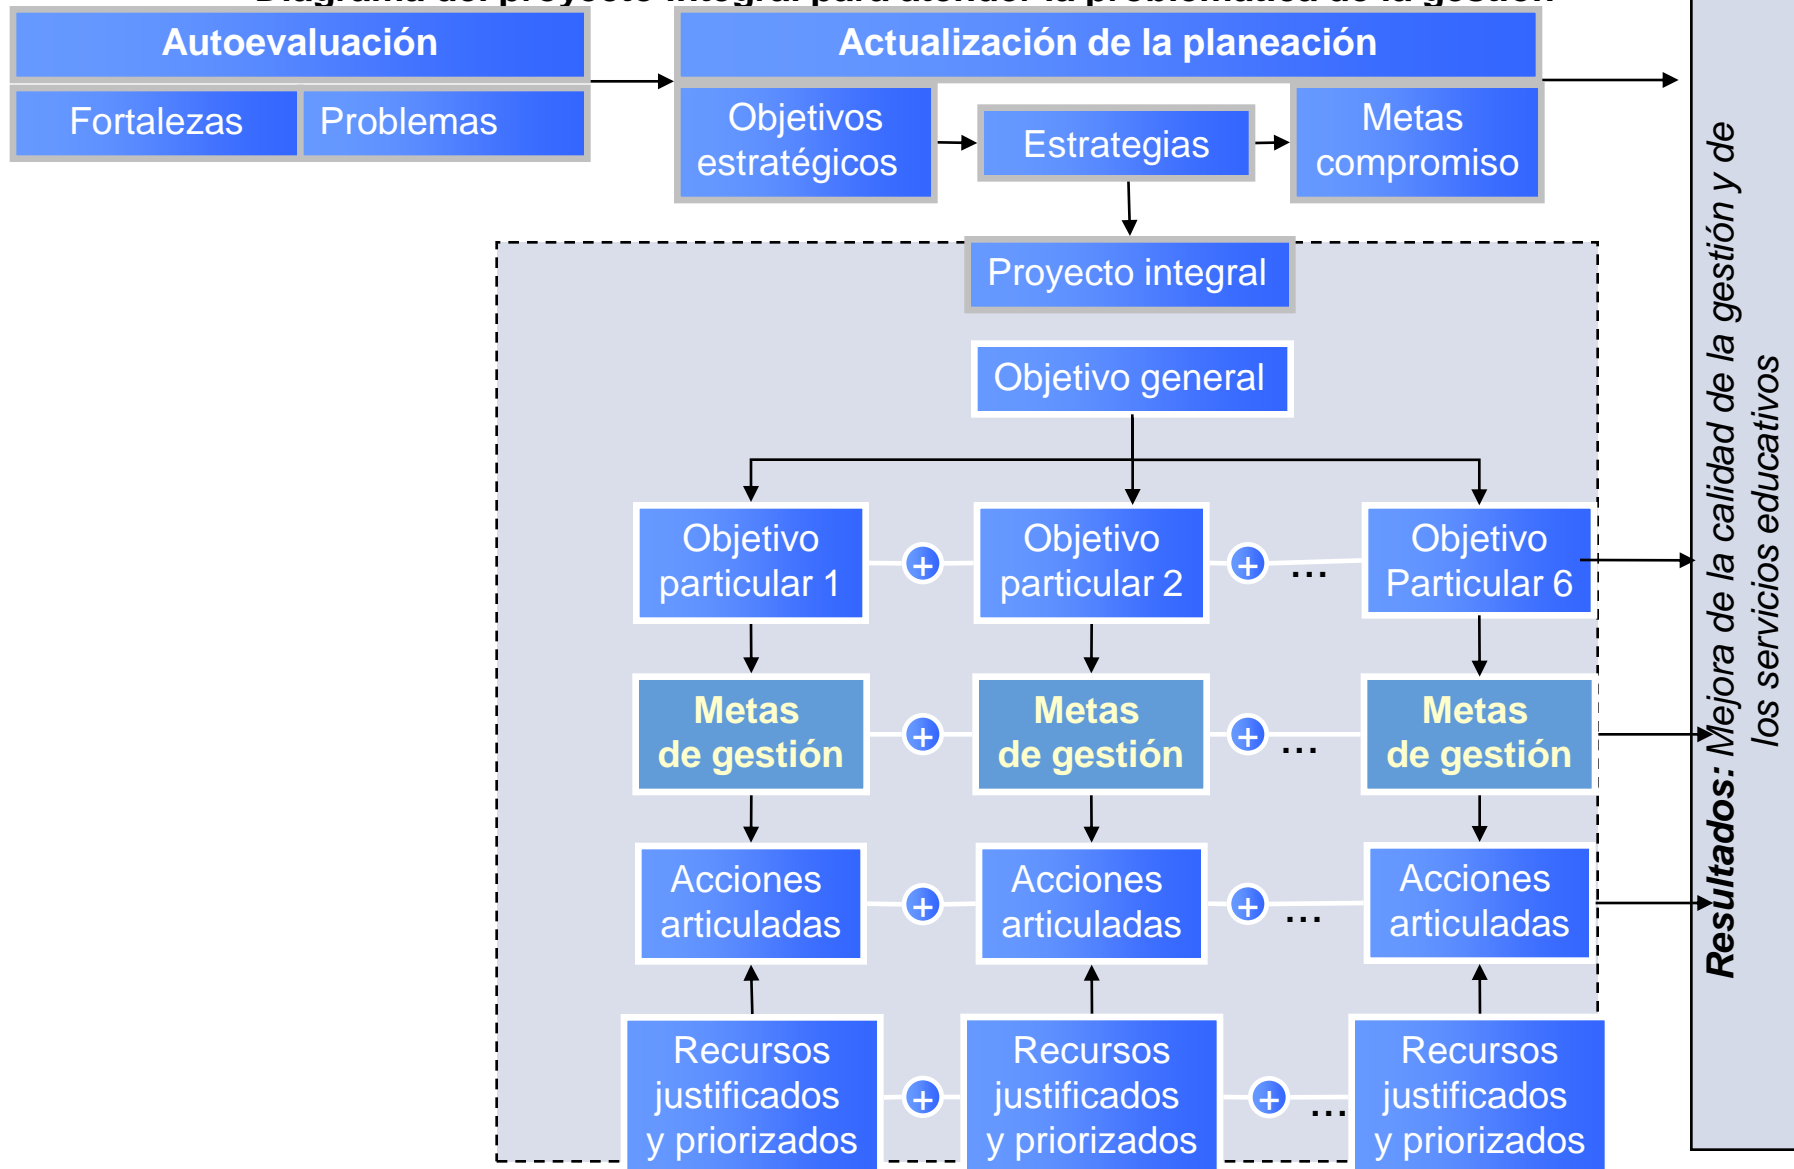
Autoevaluación

Fortalezas

Problemas

Actualización de la planeación

Objetivos estratégicos

Estrategias

Metas compromiso

Proyecto integral

Objetivo general

Objetivo particular 1

+

Objetivo particular 2

+ …

Objetivo Particular 6

Metas de gestión

+

Metas de gestión

+ …

Metas de gestión

Acciones articuladas

+

Acciones articuladas

+ …

Acciones articuladas

Recursos justificados y priorizados

+

Recursos justificados y priorizados

+ …

Recursos justificados y priorizados

Resultados: Mejora de la calidad de la gestión y de los servicios educativos